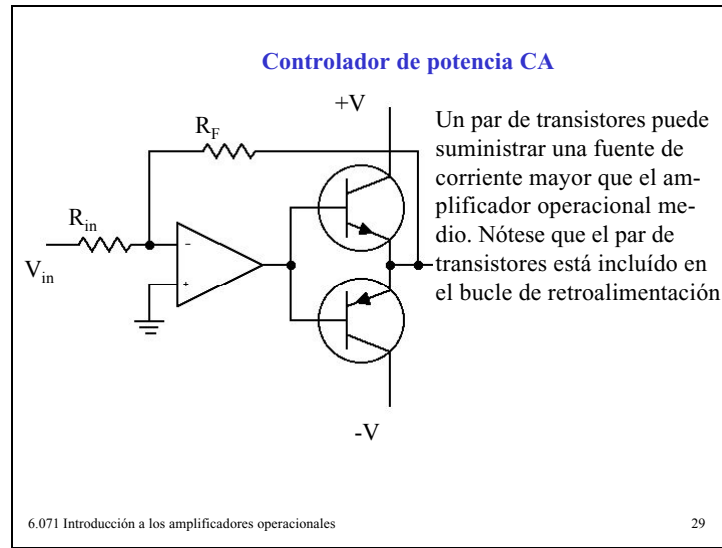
Controlador de potencia CA

+V

$R_F$

$R_{in}$

$V_{in}$

-

+

-V

Un par de transistores puede suministrar una fuente de corriente mayor que el amplificador operacional medio. Nótese que el par de transistores está incluído en el bucle de retroalimentación

6.071 Introducción a los amplificadores operacionales

29